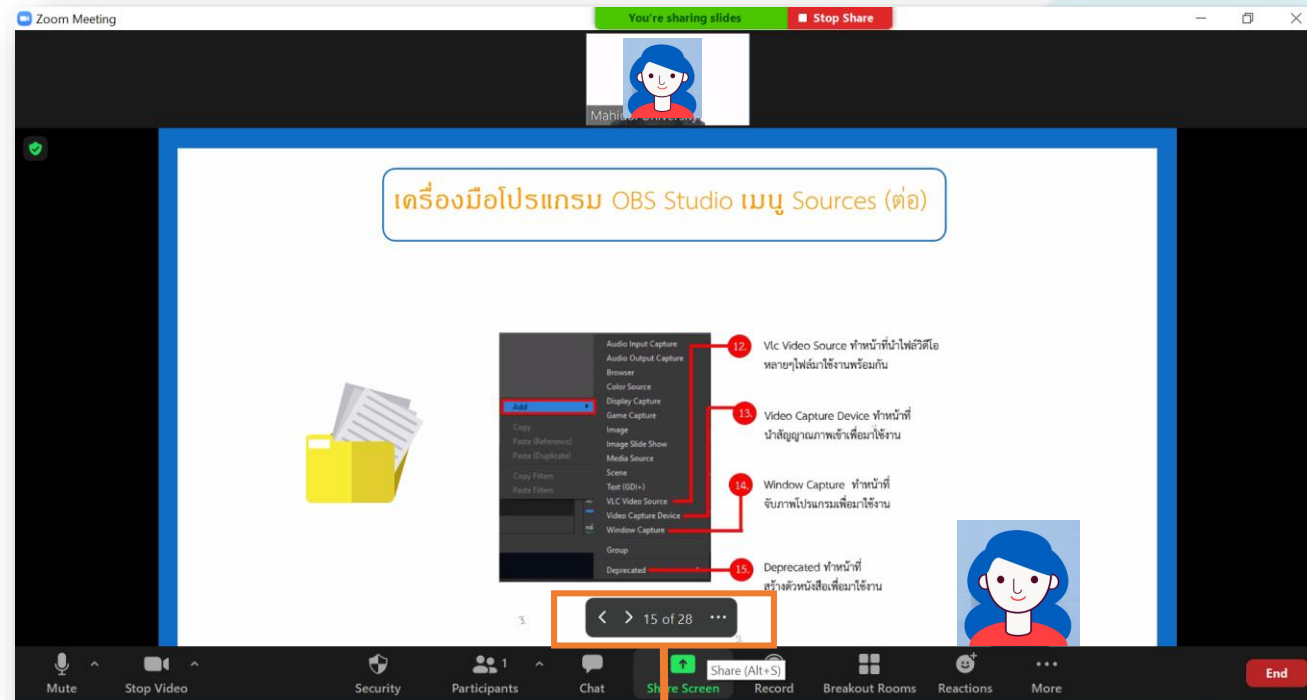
Zoom Meeting

You're sharing slides

Stop Share

Mahidol University

เครื่องมือโปรแกรม OBS Studio เมนู Sources (ต่อ)

Add

Copy

Paste (Reference)

Paste (Duplicate)

Copy Filters

Paste Filters

Audio Input Capture

Audio Output Capture

Browser

Color Source

Display Capture

Game Capture

Image

Image Slide Show

Media Source

Scene

Text (GDI+)

VLC Video Source

Video Capture Device

Window Capture

Group

Deprecated

12. Vlc Video Source ทำหน้าที่นำไฟล์วิดีโอหลายๆไฟล์มาใช้งานพร้อมกัน

13. Video Capture Device ทำหน้าที่นำสัญญาณภาพเข้าเพื่อมาใช้งาน

14. Window Capture ทำหน้าที่จับภาพโปรแกรมเพื่อมาใช้งาน

15. Deprecated ทำหน้าที่สร้างตัวหนังสือเพื่อมาใช้งาน

3.

15 of 28

Mute

Stop Video

Security

Participants 1

Chat

Share Screen

Share (Alt+S)

Record

Breakout Rooms

Reactions

More

End